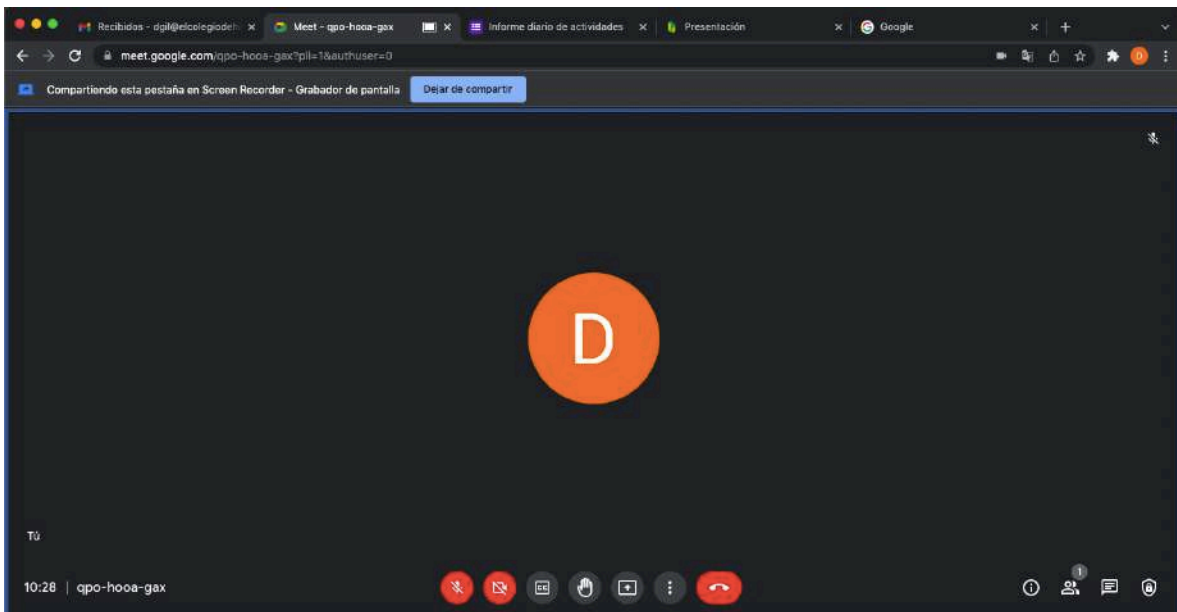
Recibidos - dgil@elcolegiodeh ×
Meet - qpo-hooa-gax
×
Informe diario de actividades ×
Presentación ×
Google ×
+

meet.google.com/qpo-hooa-gax?pli=1&authuser=0

Compartiendo esta pestaña en Screen Recorder - Grabador de pantalla
Dejar de compartir

D

Tú

10:28 | qpo-hooa-gax

1